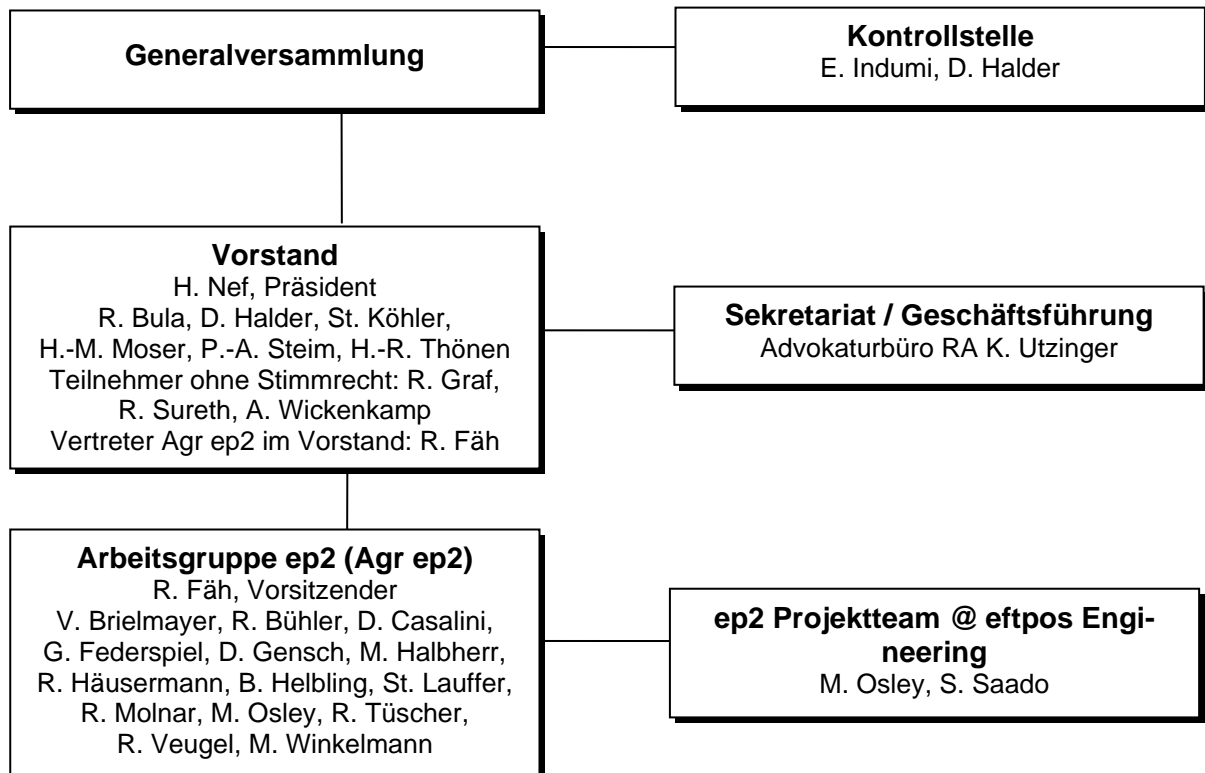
Generalversammlung

Kontrollstelle
E. Indumi, D. Halder

Vorstand
H. Nef, Präsident
R. Bula, D. Halder, St. Köhler, H.-M. Moser, P.-A. Steim, H.-R. Thönen
Teilnehmer ohne Stimmrecht: R. Graf, R. Sureth, A. Wickenkamp
Vertreter Agr ep2 im Vorstand: R. Fäh

Sekretariat / Geschäftsführung
Advokaturbüro RA K. Utzinger

Arbeitsgruppe ep2 (Agr ep2)
R. Fäh, Vorsitzender
V. Brielmayer, R. Bühler, D. Casalini, G. Federspiel, D. Gensch, M. Halbherr, R. Häusermann, B. Helbling, St. Lauffer, R. Molnar, M. Osley, R. Tüscher, R. Veugel, M. Winkelmann

ep2 Projektteam @ eftpos Engineering
M. Osley, S. Saado